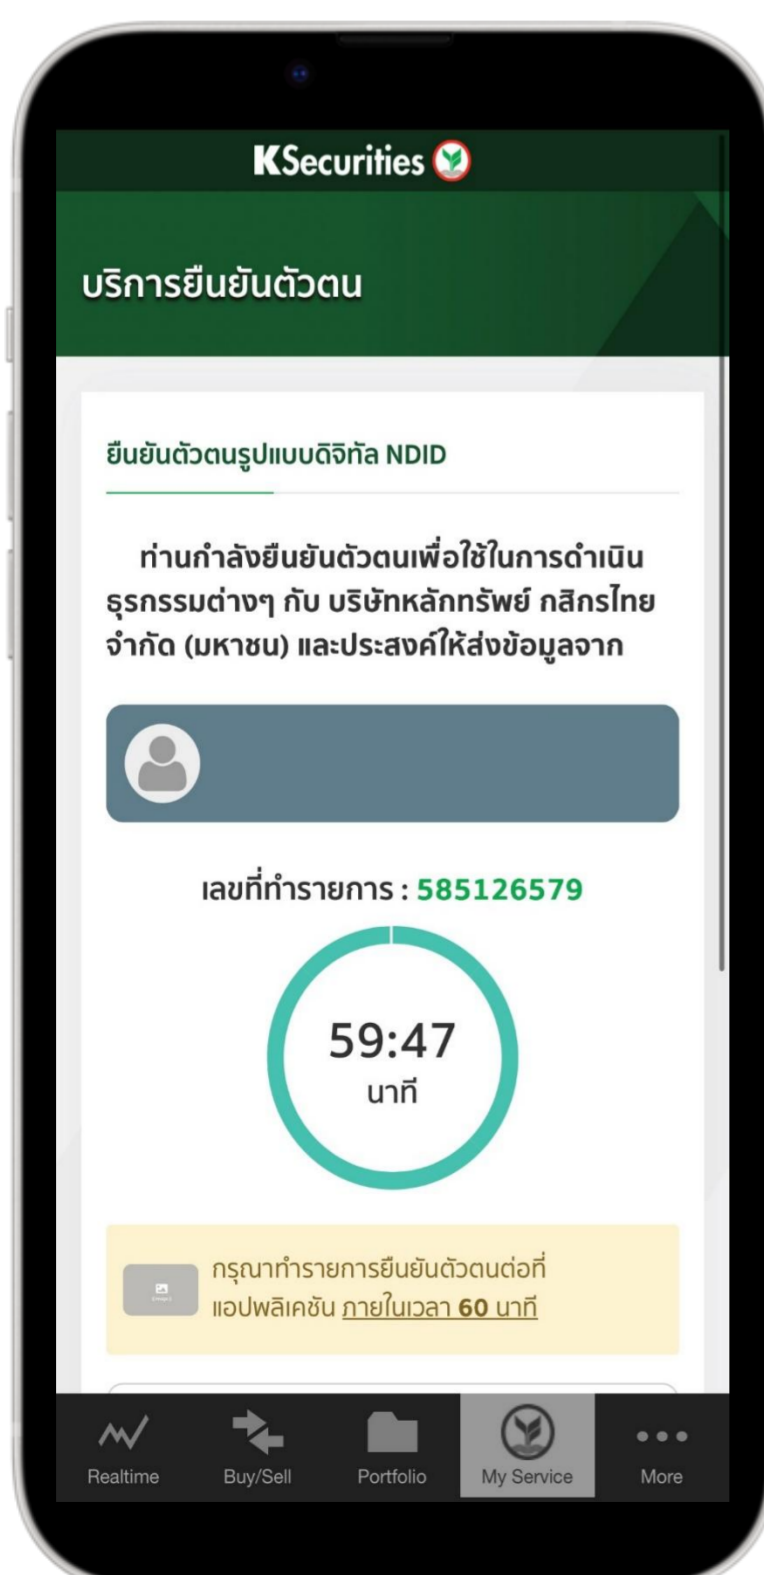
KSecurities

บริการยืนยันตัวตน

ยืนยันตัวตนรูปแบบดิจิทัล NDID

ท่านกำลังยืนยันตัวตนเพื่อใช้ในการดำเนินธุรกรรมต่างๆ กับ บริษัทหลักทรัพย์ กสิกรไทย จำกัด (มหาชน) และประสงค์ให้ส่งข้อมูลจาก

เลขที่ทำรายการ : 585126579

59:47
นาที

กรุณาทำรายการยืนยันตัวตนต่อที่แอปพลิเคชัน ภายในเวลา 60 นาที

Realtime
Buy/Sell
Portfolio
My Service
More